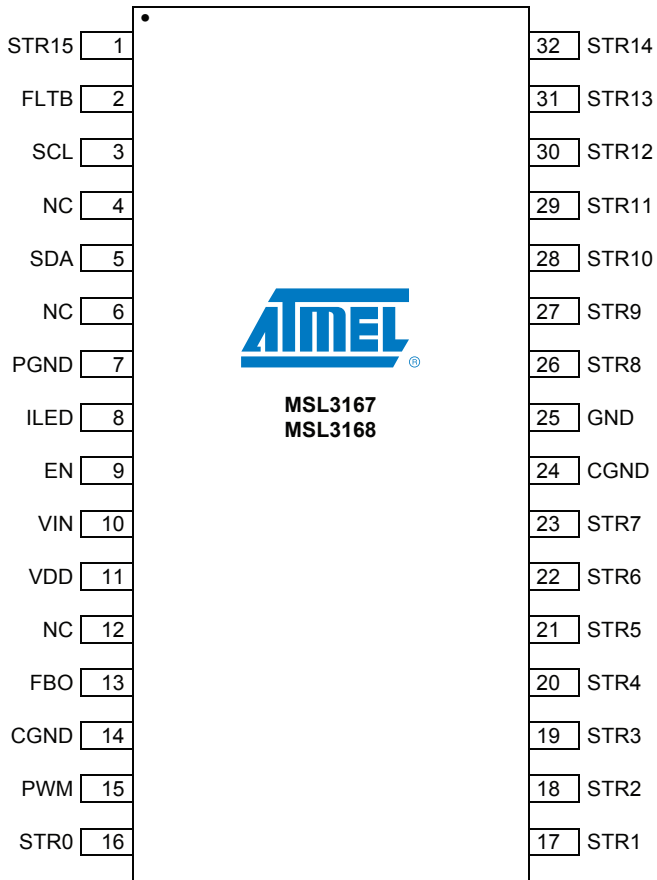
STR15 1
FLTB 2
SCL 3
NC 4
SDA 5
NC 6
PGND 7
ILED 8
EN 9
VIN 10
VDD 11
NC 12
FBO 13
CGND 14
PWM 15
STR0 16

32 STR14
31 STR13
30 STR12
29 STR11
28 STR10
27 STR9
26 STR8
25 GND
24 CGND
23 STR7
22 STR6
21 STR5
20 STR4
19 STR3
18 STR2
17 STR1

ATMEL®

MSL3167
MSL3168